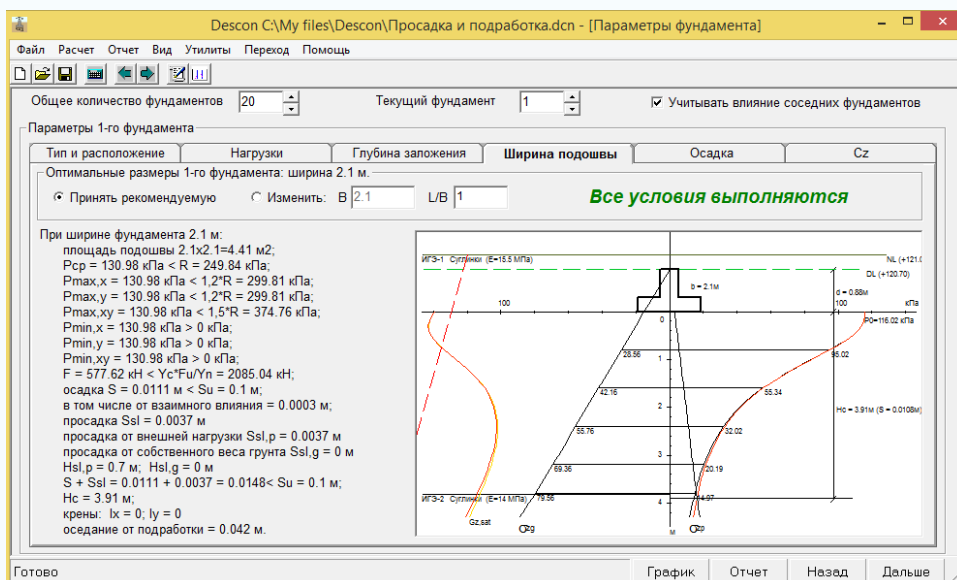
Descon C:\My files\Descon\Просадка и подработка.dcn - [Параметры фундамента]

Файл Расчет Отчет Вид Утилиты Переход Помощь

Общее количество фундаментов 20

Текущий фундамент 1

Учитывать влияние соседних фундаментов

Параметры 1-го фундамента

| Тип и расположение | Нагрузки | Глубина заложения | Ширина подошвы | Осадка | Cz |
|---|---|---|---|---|---|

Оптимальные размеры 1-го фундамента: ширина 2.1 м.

Принять рекомендуемую   Изменить: B 2.1   L/B 1

Все условия выполняются

При ширине фундамента 2.1 м:
площадь подошвы 2.1x2.1=4.41 м2;
Pср = 130.98 кПа < R = 249.84 кПа;
Pmax,x = 130.98 кПа < 1,2*R = 299.81 кПа;
Pmax,y = 130.98 кПа < 1,2*R = 299.81 кПа;
Pmax,xy = 130.98 кПа < 1,5*R = 374.76 кПа;
Pmin,x = 130.98 кПа > 0 кПа;
Pmin,y = 130.98 кПа > 0 кПа;
Pmin,xy = 130.98 кПа > 0 кПа;
F = 577.62 кН < Yc*Fu/Yn = 2085.04 кН;
осадка S = 0.0111 м < Su = 0.1 м;
в том числе от взаимного влияния = 0.0003 м;
просадка Ssl = 0.0037 м
просадка от внешней нагрузки Ssl,p = 0.0037 м
просадка от собственного веса грунта Ssl,g = 0 м
Hsl,p = 0.7 м; Hsl,g = 0 м
S + Ssl = 0.0111 + 0.0037 = 0.0148< Su = 0.1 м;
Hc = 3.91 м;
крены: Ix = 0; Iy = 0
оседание от подработки = 0.042 м.

ИГЭ-1 Суглинки (E=15.5 МПа)
NL (+121.0
DL (+120.70)
b = 2.1м
d = 0.88м
100
100
кПа
0
P0=116.02 кПа
1
28.56
95.02
42.16
55.34
2
Hc = 3.91м (S = 0.0108м)
55.76
32.02
3
69.36
20.19
ИГЭ-2 Суглинки (E=14 МПа) 79.56
4
14.97
Gz,sat
σzg
м
σzp

Готово
График  Отчет  Назад  Дальше